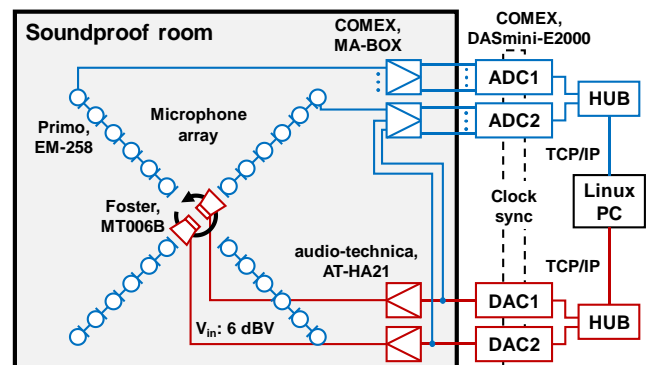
Soundproof room

COMEX, MA-BOX

COMEX, DASmini-E2000

ADC1

ADC2

HUB

Primo, EM-258

Microphone array

TCP/IP

Clock sync

Linux PC

Foster, MT006B

audio-technica, AT-HA21

TCP/IP

DAC1

DAC2

HUB

V$_{in}$: 6 dBV